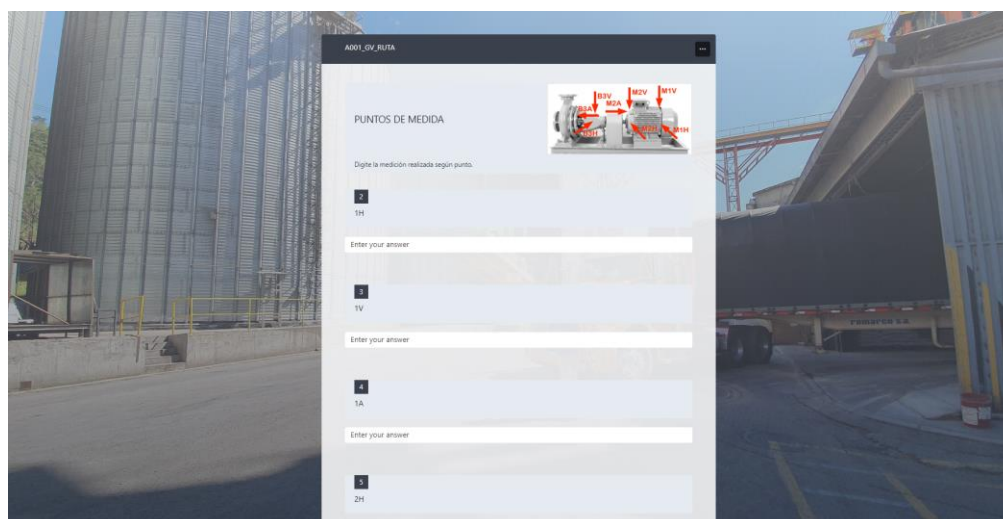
A001_GV_RUTA

...

PUNTOS DE MEDIDA

B3V
M2V
M1V
B3A
M2A
B3H
M2H
M1H

Digite la medición realizada según punto.

2
1H

Enter your answer

3
1V

Enter your answer

4
1A

Enter your answer

5
2H

TOBAR S.A.